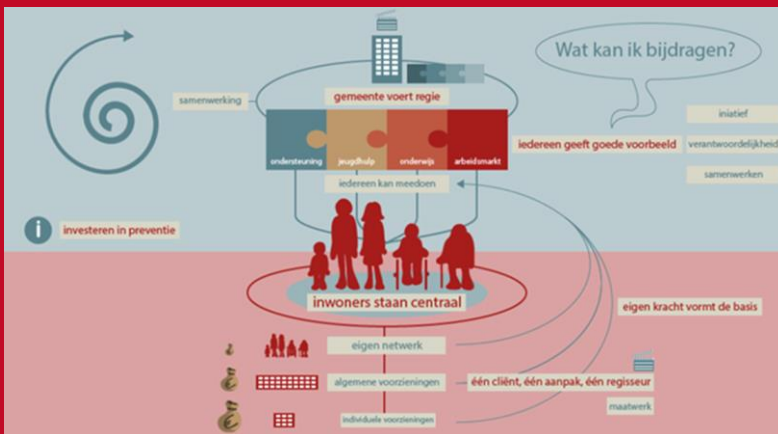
Wat kan ik bijdragen?

samenwerking

gemeente voert regie

ondersteuning

jeugdhulp

onderwijs

arbeidsmarkt

iedereen geeft goede voorbeeld

initiatief

verantwoordelijkheid

samenwerken

iedereen kan meedoen

i

investeren in preventie

inwoners staan centraal

eigen kracht vormt de basis

eigen netwerk

algemene voorzieningen

één cliënt, één aanpak, één regisseur

individuele voorzieningen

maatwerk